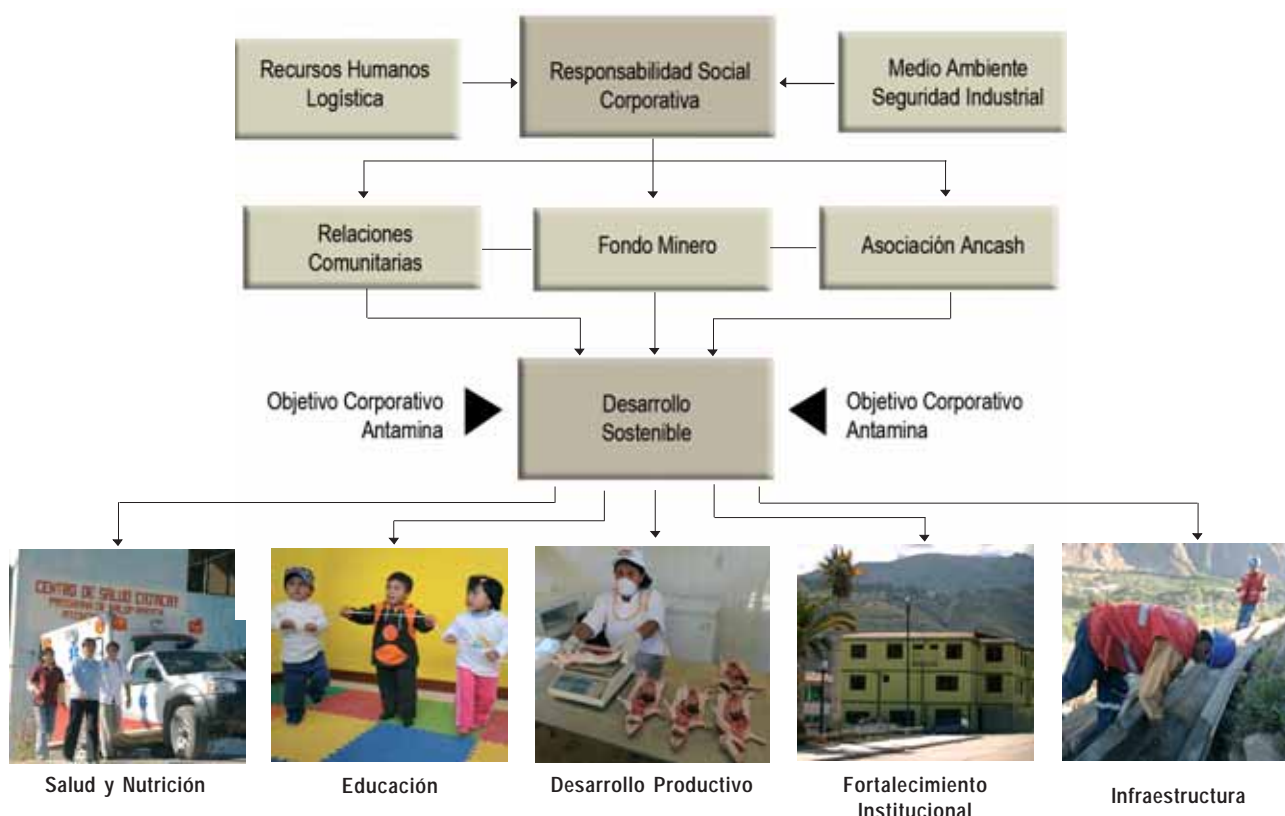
Recursos Humanos
Logística

Responsabilidad Social
Corporativa

Medio Ambiente
Seguridad Industrial

Relaciones
Comunitarias

Fondo Minero

Asociación Ancash

Objetivo Corporativo
Antamina

Desarrollo
Sostenible

Objetivo Corporativo
Antamina

CENTRO DE SALUD CHINCAY
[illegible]

Salud y Nutrición

Educación

Desarrollo Productivo

Fortalecimiento
Institucional

Infraestructura